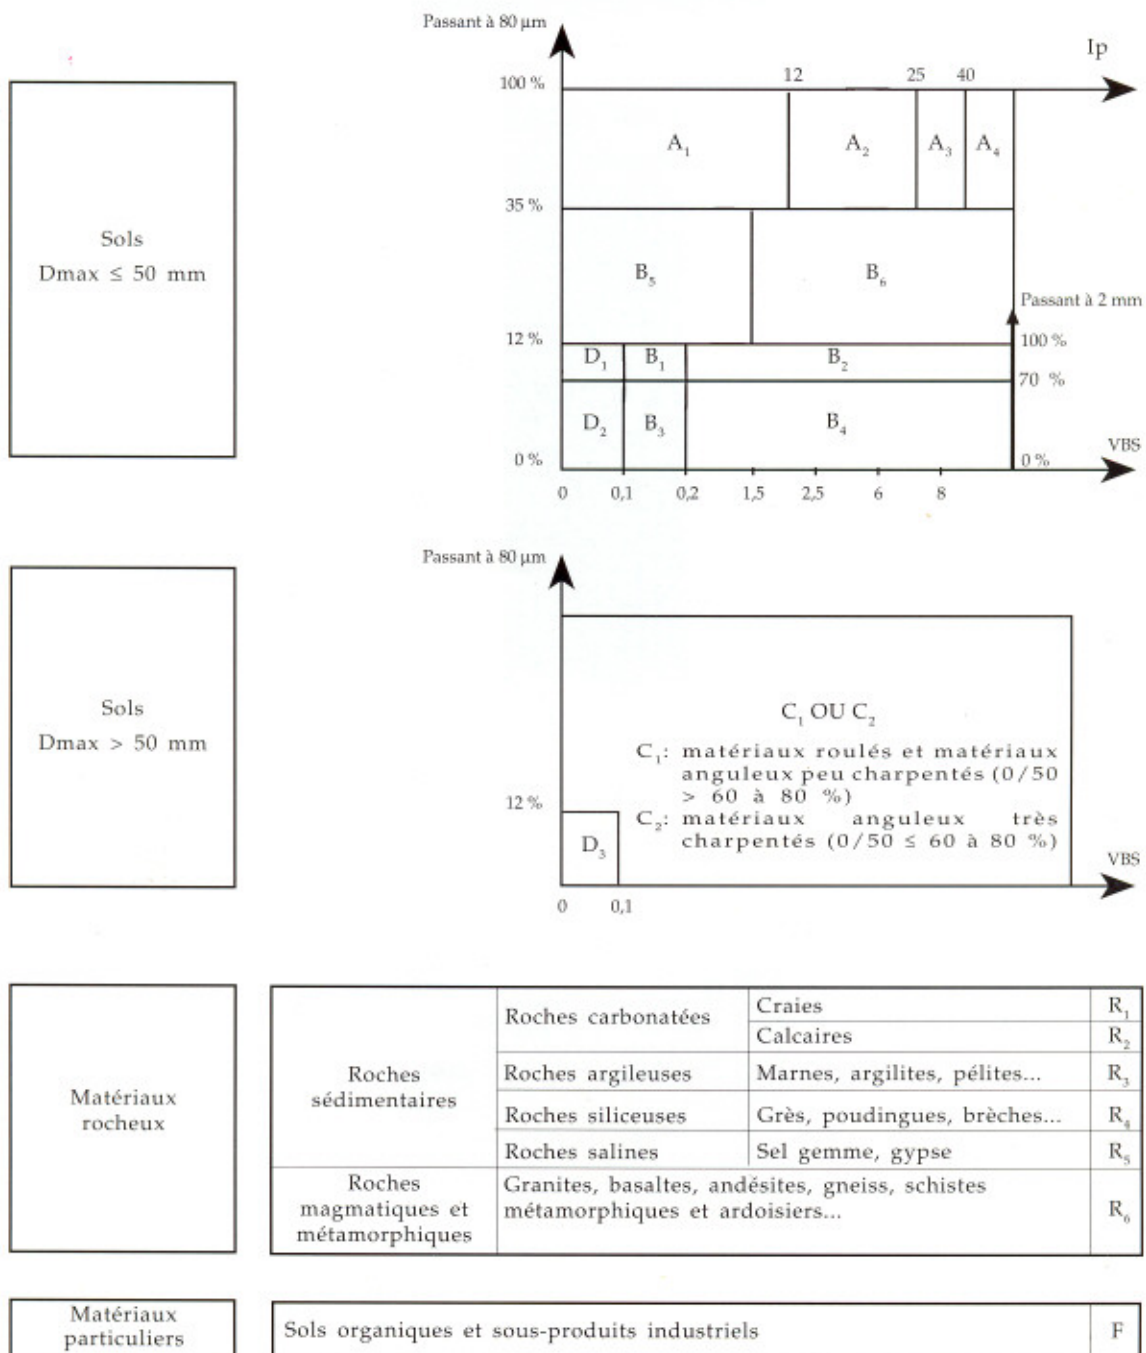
Sols
Dmax ≤ 50 mm

Passant à 80 µm

Ip

100 %

12

25

40

$A_1$

$A_2$

$A_3$

$A_4$

35 %

$B_5$

$B_6$

Passant à 2 mm

12 %

100 %

$D_1$

$B_1$

$B_2$

70 %

$D_2$

$B_3$

$B_4$

0 %

0 %

VBS

0 0,1 0,2 1,5 2,5 6 8

Sols
Dmax > 50 mm

Passant à 80 µm

$C_1$ OU $C_2$

$C_1$: matériaux roulés et matériaux anguleux peu charpentés (0/50 > 60 à 80 %)

$C_2$: matériaux anguleux très charpentés (0/50 ≤ 60 à 80 %)

12 %

$D_3$

VBS

0 0,1

Matériaux rocheux

| | | | |
|---|---|---|---|
| Roches sédimentaires | Roches carbonatées | Craies | $R_1$ |
| | | Calcaires | $R_2$ |
| | Roches argileuses | Marnes, argilites, pélites... | $R_3$ |
| | Roches siliceuses | Grès, poudingues, brèches... | $R_4$ |
| | Roches salines | Sel gemme, gypse | $R_5$ |
| Roches magmatiques et métamorphiques | Granites, basaltes, andésites, gneiss, schistes métamorphiques et ardoisiers... | | $R_6$ |

Matériaux particuliers

| | |
|---|---|
| Sols organiques et sous-produits industriels | F |